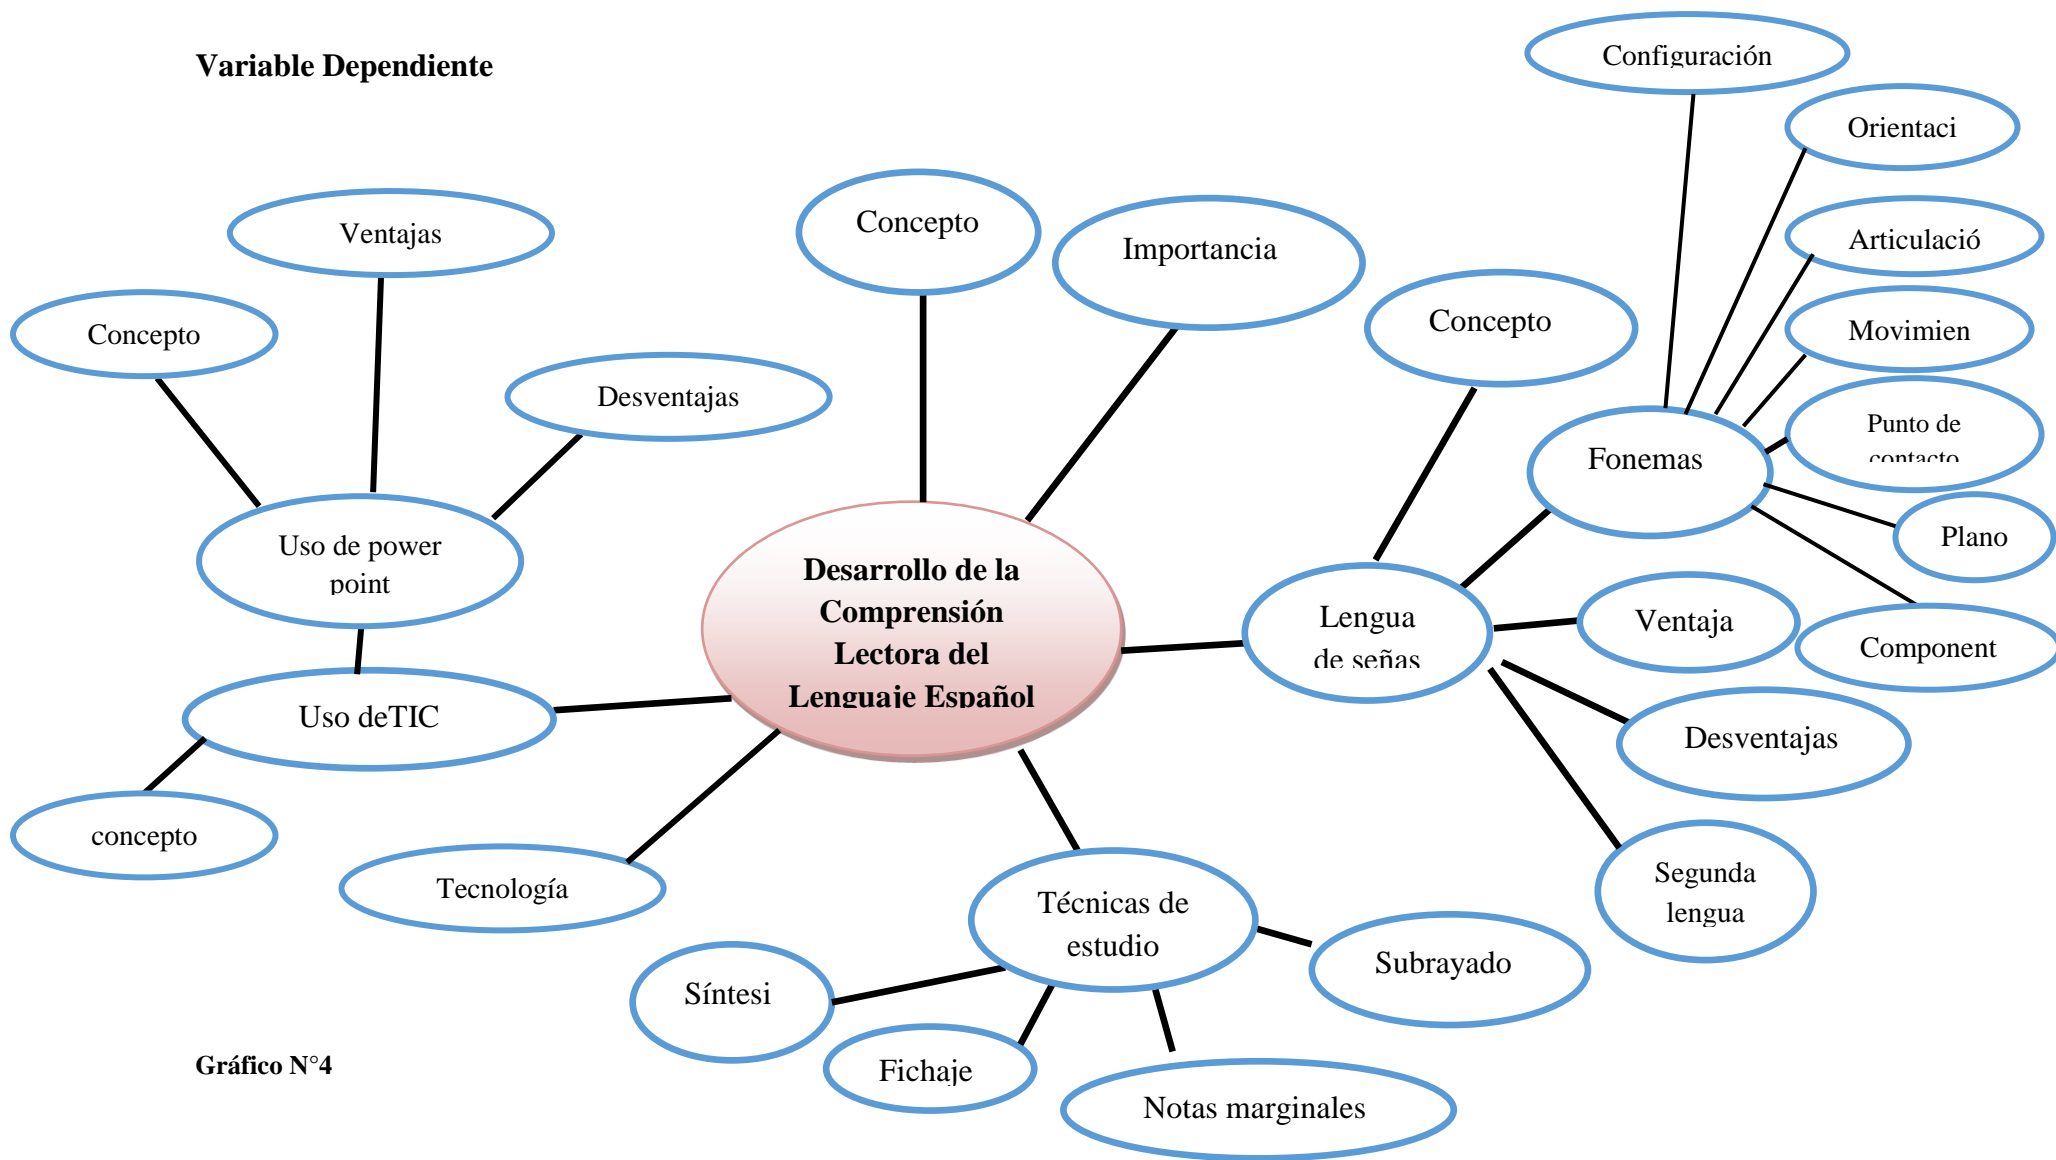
Variable Dependiente

Desarrollo de la Comprensión Lectora del Lenguaje Español

Concepto

Importancia

Uso de power point

Ventajas

Concepto

Desventajas

Uso deTIC

concepto

Tecnología

Técnicas de estudio

Síntesi

Fichaje

Notas marginales

Subrayado

Lengua de señas

Concepto

Fonemas

Configuración

Orientaci

Articulació

Movimien

Punto de contacto

Plano

Component

Ventaja

Desventajas

Segunda lengua

Gráfico N°4